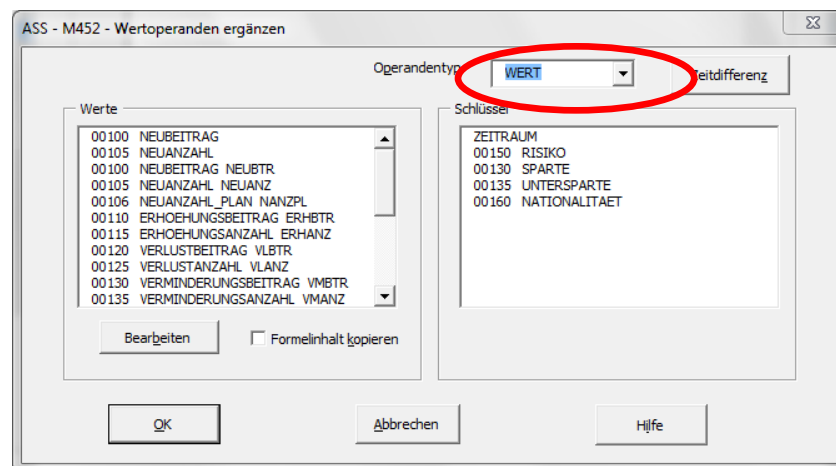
ASS - M452 - Wertoperanden ergänzen

Operandentyp WERT

Zeitdifferenz

Werte

00100 NEUBEITRAG
00105 NEUANZAHL
00100 NEUBEITRAG NEUBTR
00105 NEUANZAHL NEUANZ
00106 NEUANZAHL_PLAN NANZPL
00110 ERHOEHUNGSBEITRAG ERHBTR
00115 ERHOEHUNGSANZAHL ERHANZ
00120 VERLUSTBEITRAG VLBTR
00125 VERLUSTANZAHL VLANZ
00130 VERMINDERUNGSBEITRAG VMBTR
00135 VERMINDERUNGSANZAHL VMANZ

Bearbeiten

Formelinhalt kopieren

Schlüssel

ZEITRAUM
00150 RISIKO
00130 SPARTE
00135 UNTERSPARTE
00160 NATIONALITAET

OK

Abbrechen

Hilfe